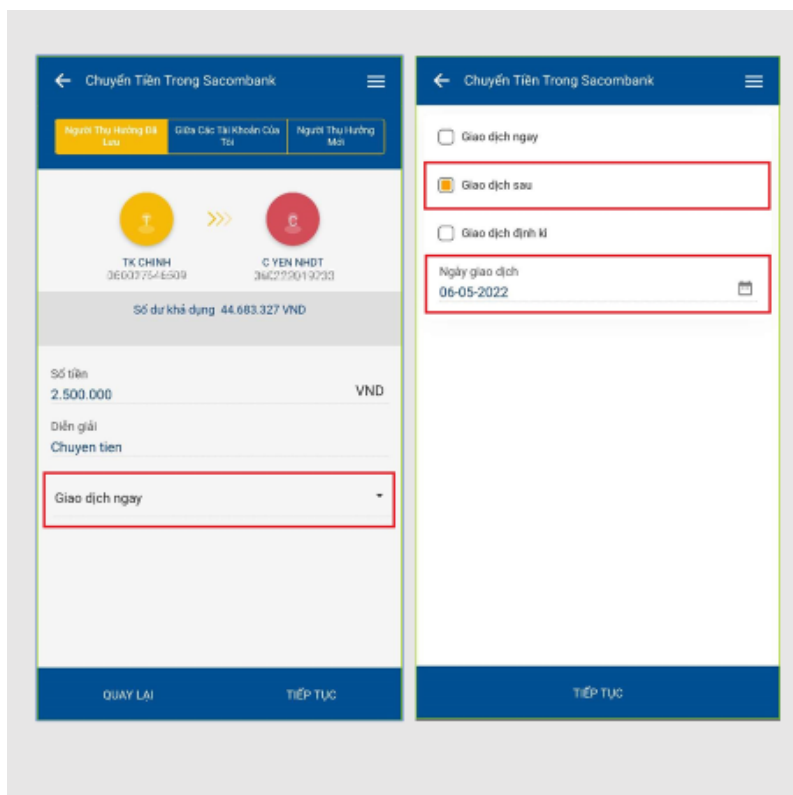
Chuyển Tiền Trong Sacombank

Người Thụ Hưởng Đã Lưu | Giữa Các Tài Khoản Của Tôi | Người Thụ Hưởng Mới

TK CHINH
060037546509

C YEN NHDT
060222019233

Số dư khả dụng 44.683.327 VND

Số tiền
2.500.000 VND

Diễn giải
Chuyen tien

Giao dịch ngay

QUAY LẠI
TIẾP TỤC

Chuyển Tiền Trong Sacombank

Giao dịch ngay

Giao dịch sau

Giao dịch định kì

Ngày giao dịch
06-05-2022

TIẾP TỤC